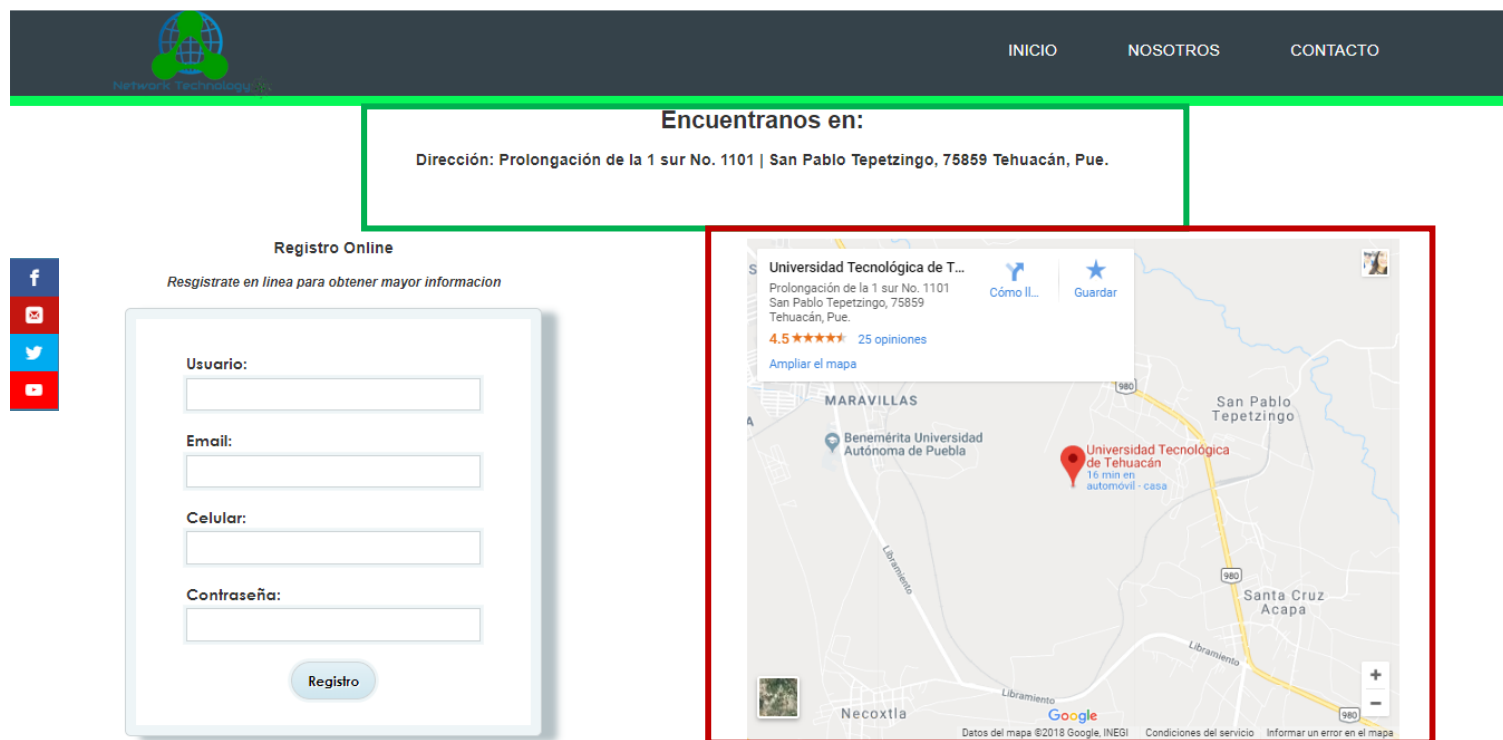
Network Technology

INICIO NOSOTROS CONTACTO

Encuentranos en:

Dirección: Prolongación de la 1 sur No. 1101 | San Pablo Tepetzingo, 75859 Tehuacán, Pue.

Registro Online

Resgistrate en linea para obtener mayor informacion

Usuario:

Email:

Celular:

Contraseña:

Registro

Universidad Tecnológica de T...
Prolongación de la 1 sur No. 1101
San Pablo Tepetzingo, 75859
Tehuacán, Pue.
4.5 ★★★★★ 25 opiniones
Ampliar el mapa

Cómo ll...

Guardar

980

MARAVILLAS

San Pablo Tepetzingo

Benemérita Universidad Autónoma de Puebla

Universidad Tecnológica de Tehuacán
16 min en automóvil - casa

Libramiento

980

Santa Cruz Acapa

Libramiento

Libramiento

Necoxtla

Google

980

+

−

Datos del mapa ©2018 Google, INEGI Condiciones del servicio Informar un error en el mapa